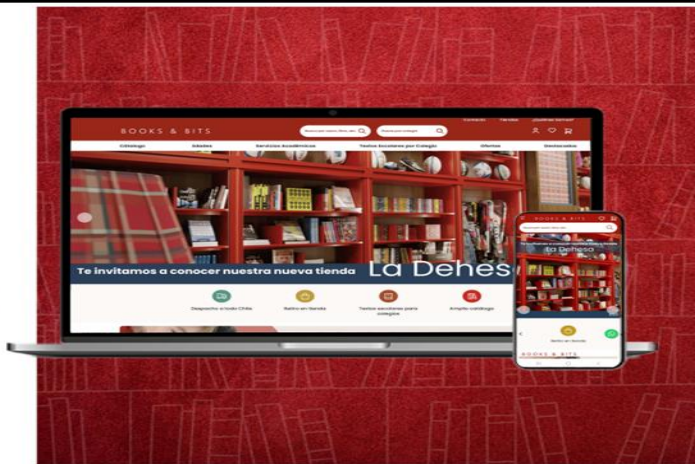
BOOKS & BITS

Catálogo

Ofertas

Te invitamos a conocer nuestra nueva tienda La Dehesa

Despacho a todo Chile

Retiro en tienda

Textos escolares para colegios

Amplio catálogo

BOOKS & BITS

La Dehesa

BOOKS & BITS